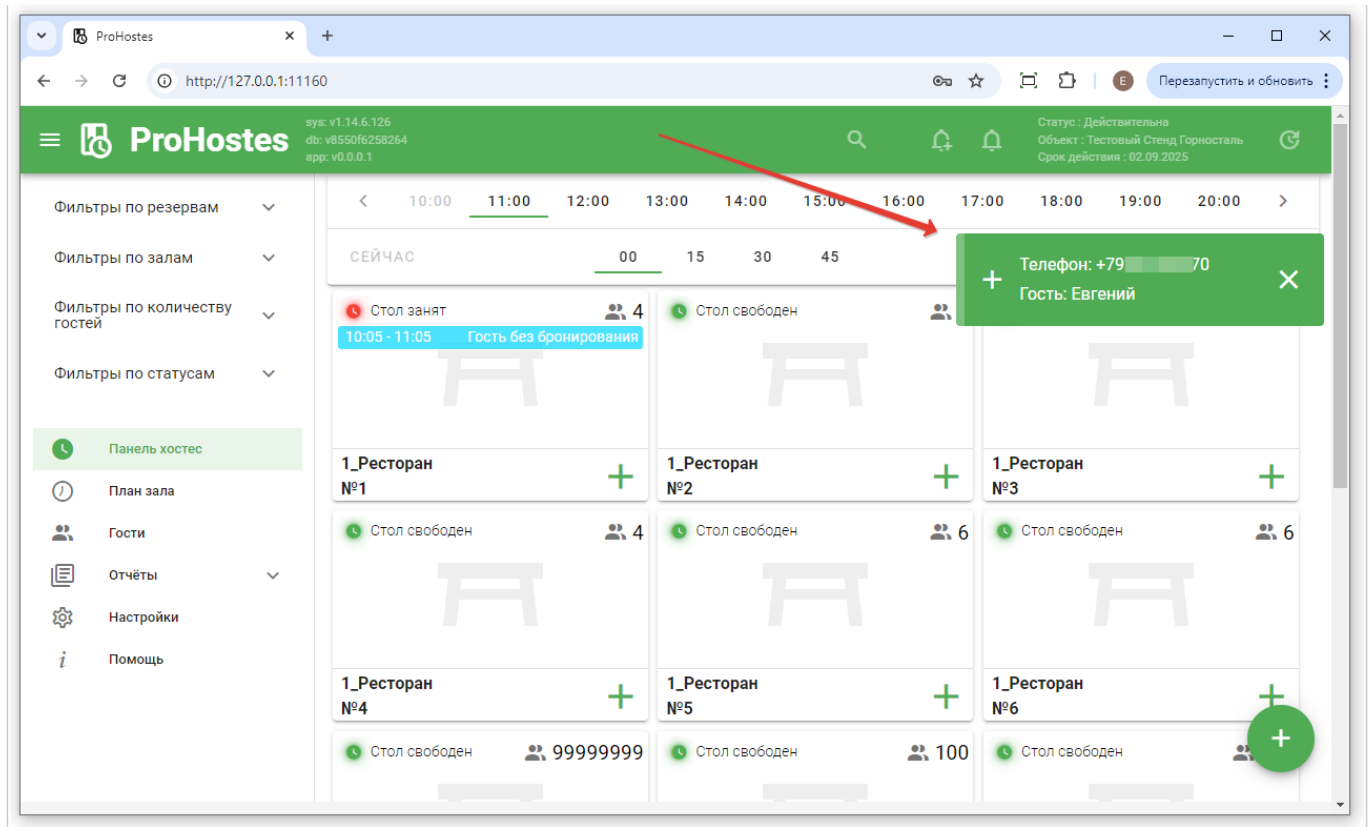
ProHostes
http://127.0.0.1:11160
E
Перезапустить и обновить

ProHostes
sys: v1.14.6.126
db: v8550f6258264
app: v0.0.0.1
Статус : Действительна
Объект : Тестовый Стенд Горносталь
Срок действия : 02.09.2025

Фильтры по резервам
Фильтры по залам
Фильтры по количеству гостей
Фильтры по статусам

Панель хостес
План зала
Гости
Отчёты
Настройки
Помощь

10:00 11:00 12:00 13:00 14:00 15:00 16:00 17:00 18:00 19:00 20:00

СЕЙЧАС 00 15 30 45

Телефон: +79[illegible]70
Гость: Евгений

Стол занят 4
10:05 - 11:05 Гость без бронирования
1_Ресторан
№1

Стол свободен
1_Ресторан
№2

1_Ресторан
№3

Стол свободен 4
1_Ресторан
№4

Стол свободен 6
1_Ресторан
№5

Стол свободен 6
1_Ресторан
№6

Стол свободен 99999999

Стол свободен 100

Стол свободен